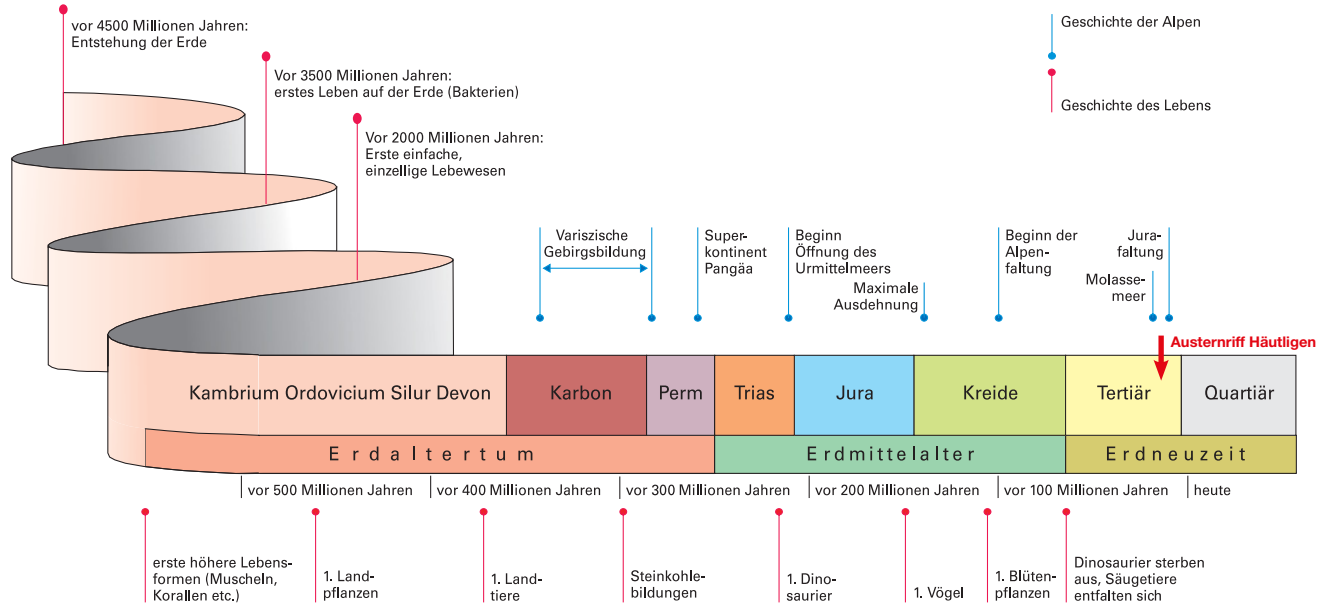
vor 4500 Millionen Jahren:
Entstehung der Erde

Vor 3500 Millionen Jahren:
erstes Leben auf der Erde (Bakterien)

Vor 2000 Millionen Jahren:
Erste einfache,
einzellige Lebewesen

Geschichte der Alpen

Geschichte des Lebens

Variszische Gebirgsbildung

Superkontinent Pangäa

Beginn Öffnung des Urmittelmeers

Maximale Ausdehnung

Beginn der Alpenfaltung

Jurafaltung

Molassemeer

Austernriff Häutligen

Kambrium Ordovicium Silur Devon

Karbon

Perm

Trias

Jura

Kreide

Tertiär

Quartiär

E r d a l t e r t u m

E r d m i t t e l a l t e r

E r d n e u z e i t

vor 500 Millionen Jahren

vor 400 Millionen Jahren

vor 300 Millionen Jahren

vor 200 Millionen Jahren

vor 100 Millionen Jahren

heute

erste höhere Lebensformen (Muscheln, Korallen etc.)

1. Landpflanzen

1. Landtiere

Steinkohlebildungen

1. Dinosaurier

1. Vögel

1. Blütenpflanzen

Dinosaurier sterben aus, Säugetiere entfalten sich